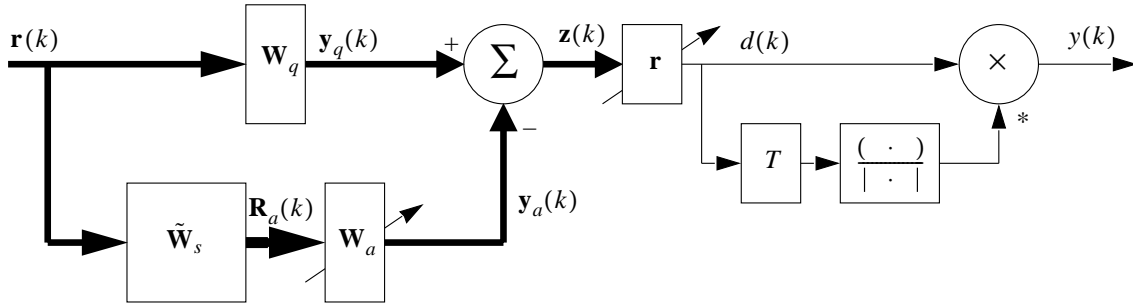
$\mathbf{r}(k)$

$\mathbf{W}_q$

$\mathbf{y}_q(k)$

+

$\Sigma$

−

$\mathbf{z}(k)$

$\mathbf{r}$

$d(k)$

$\times$

$y(k)$

*

$T$

$\frac{(\cdot)}{|\cdot|}$

$\tilde{\mathbf{W}}_s$

$\mathbf{R}_a(k)$

$\mathbf{W}_a$

$\mathbf{y}_a(k)$